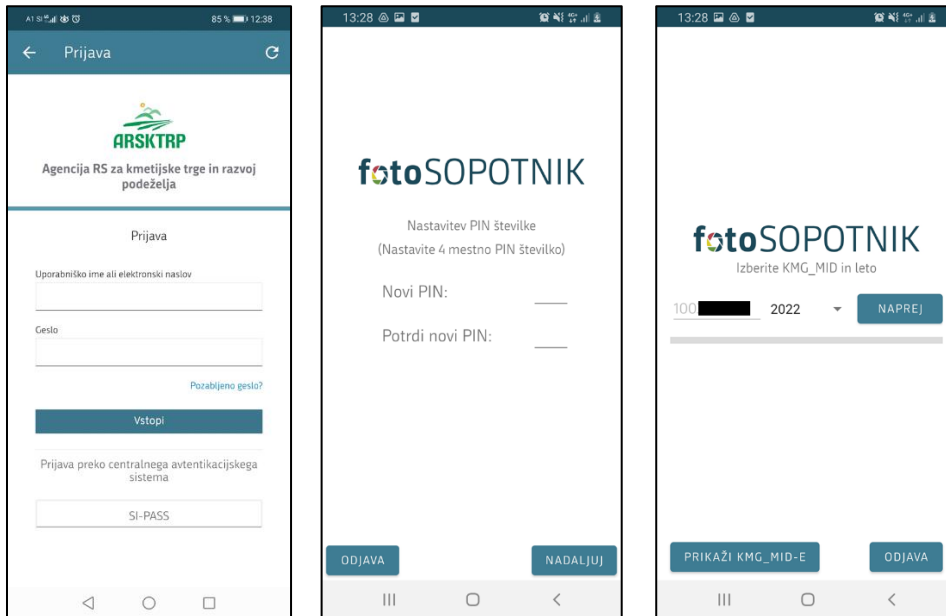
A1 SI 85 % 12:38

Prijava

ARSKTRP

Agencija RS za kmetijske trge in razvoj podeželja

Prijava

Uporabniško ime ali elektronski naslov

Geslo

Pozabljeno geslo?

Vstopi

Prijava preko centralnega avtentikacijskega sistema

SI-PASS

13:28

fotoSOPOTNIK

Nastavitev PIN številke
(Nastavite 4 mestno PIN številko)

Novi PIN:

Potrdi novi PIN:

ODJAVA

NADALJUJ

13:28

fotoSOPOTNIK

Izberite KMG_MID in leto

100 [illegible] 2022

NAPREJ

PRIKAŽI KMG_MID-E

ODJAVA